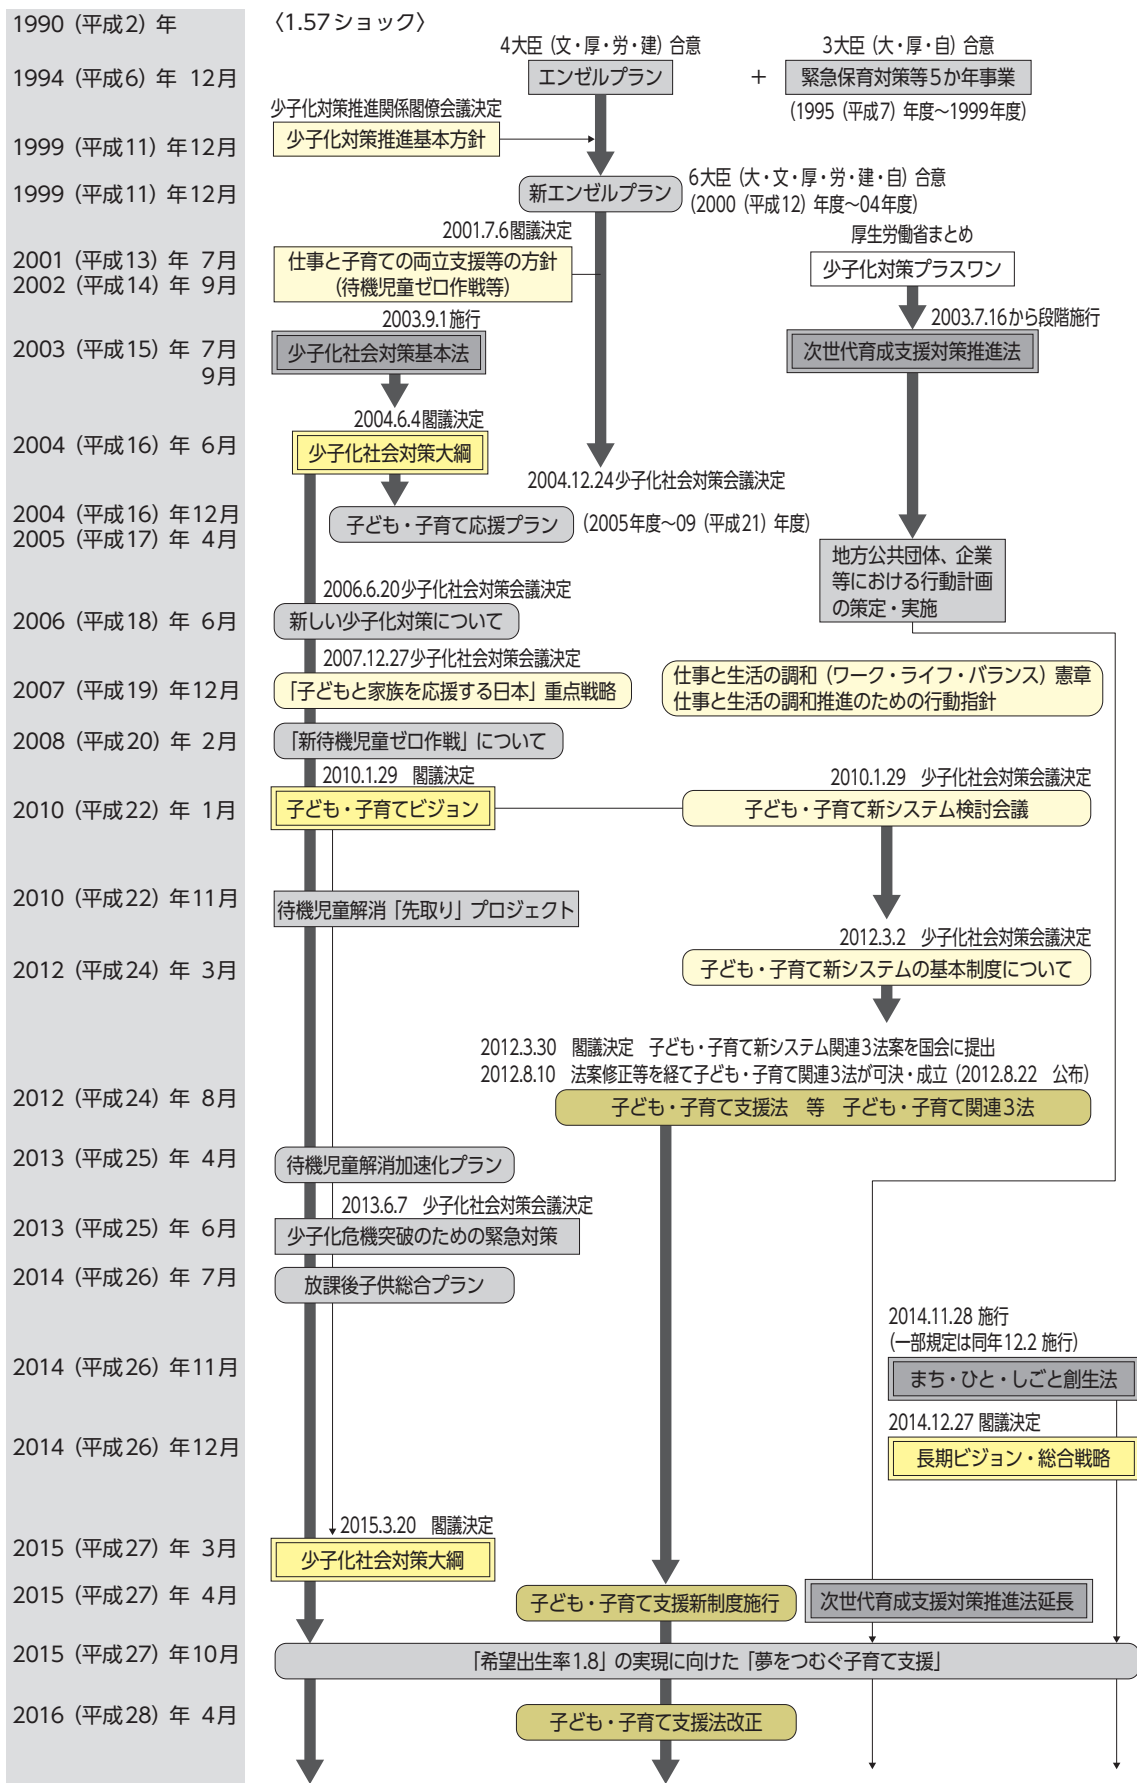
1990（平成2）年
1994（平成6）年 12月
1999（平成11）年12月
1999（平成11）年12月
2001（平成13）年 7月
2002（平成14）年 9月
2003（平成15）年 7月
9月
2004（平成16）年 6月
2004（平成16）年12月
2005（平成17）年 4月
2006（平成18）年 6月
2007（平成19）年12月
2008（平成20）年 2月
2010（平成22）年 1月
2010（平成22）年11月
2012（平成24）年 3月
2012（平成24）年 8月
2013（平成25）年 4月
2013（平成25）年 6月
2014（平成26）年 7月
2014（平成26）年11月
2014（平成26）年12月
2015（平成27）年 3月
2015（平成27）年 4月
2015（平成27）年10月
2016（平成28）年 4月

〈1.57ショック〉

4大臣（文・厚・労・建）合意
エンゼルプラン
＋
3大臣（大・厚・自）合意
緊急保育対策等5か年事業
（1995（平成7）年度～1999年度）

少子化対策推進関係閣僚会議決定
少子化対策推進基本方針

新エンゼルプラン
6大臣（大・文・厚・労・建・自）合意
（2000（平成12）年度～04年度）

2001.7.6閣議決定
仕事と子育ての両立支援等の方針（待機児童ゼロ作戦等）

厚生労働省まとめ
少子化対策プラスワン
2003.7.16から段階施行
次世代育成支援対策推進法

2003.9.1施行
少子化社会対策基本法

2004.6.4閣議決定
少子化社会対策大綱

2004.12.24少子化社会対策会議決定
子ども・子育て応援プラン（2005年度～09（平成21）年度）

地方公共団体、企業等における行動計画の策定・実施

2006.6.20少子化社会対策会議決定
新しい少子化対策について

2007.12.27少子化社会対策会議決定
「子どもと家族を応援する日本」重点戦略
仕事と生活の調和（ワーク・ライフ・バランス）憲章
仕事と生活の調和推進のための行動指針

「新待機児童ゼロ作戦」について

2010.1.29 閣議決定
子ども・子育てビジョン
2010.1.29 少子化社会対策会議決定
子ども・子育て新システム検討会議

待機児童解消「先取り」プロジェクト

2012.3.2 少子化社会対策会議決定
子ども・子育て新システムの基本制度について

2012.3.30 閣議決定 子ども・子育て新システム関連3法案を国会に提出
2012.8.10 法案修正等を経て子ども・子育て関連3法が可決・成立（2012.8.22 公布）
子ども・子育て支援法 等 子ども・子育て関連3法

待機児童解消加速化プラン

2013.6.7 少子化社会対策会議決定
少子化危機突破のための緊急対策

放課後子供総合プラン

2014.11.28 施行
（一部規定は同年12.2 施行）
まち・ひと・しごと創生法

2014.12.27 閣議決定
長期ビジョン・総合戦略

2015.3.20 閣議決定
少子化社会対策大綱

子ども・子育て支援新制度施行
次世代育成支援対策推進法延長

「希望出生率1.8」の実現に向けた「夢をつむぐ子育て支援」

子ども・子育て支援法改正